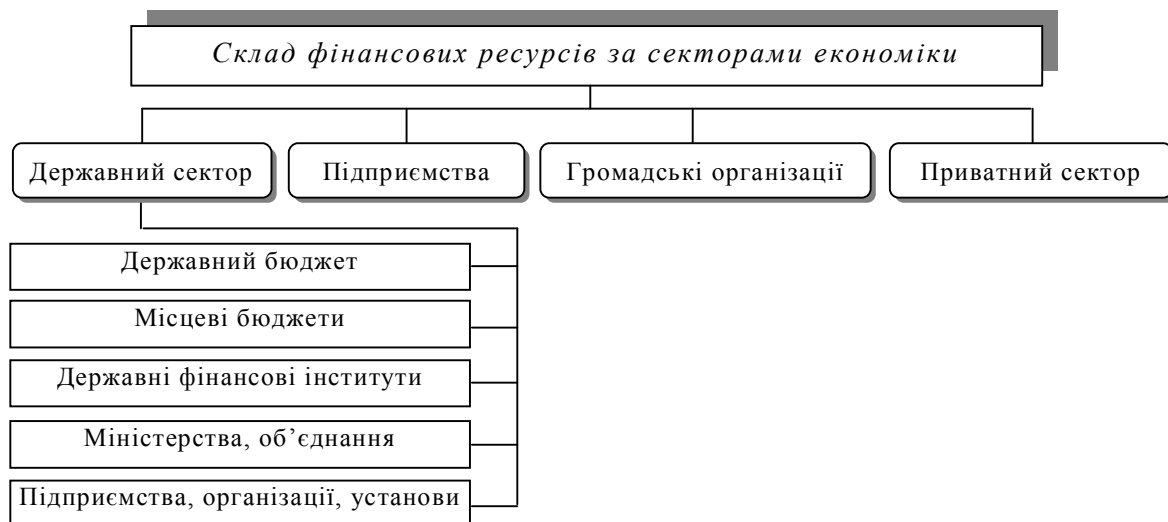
Склад фінансових ресурсів за секторами економіки

Державний сектор

Підприємства

Громадські організації

Приватний сектор

Державний бюджет

Місцеві бюджети

Державні фінансові інститути

Міністерства, об’єднання

Підприємства, організації, установи